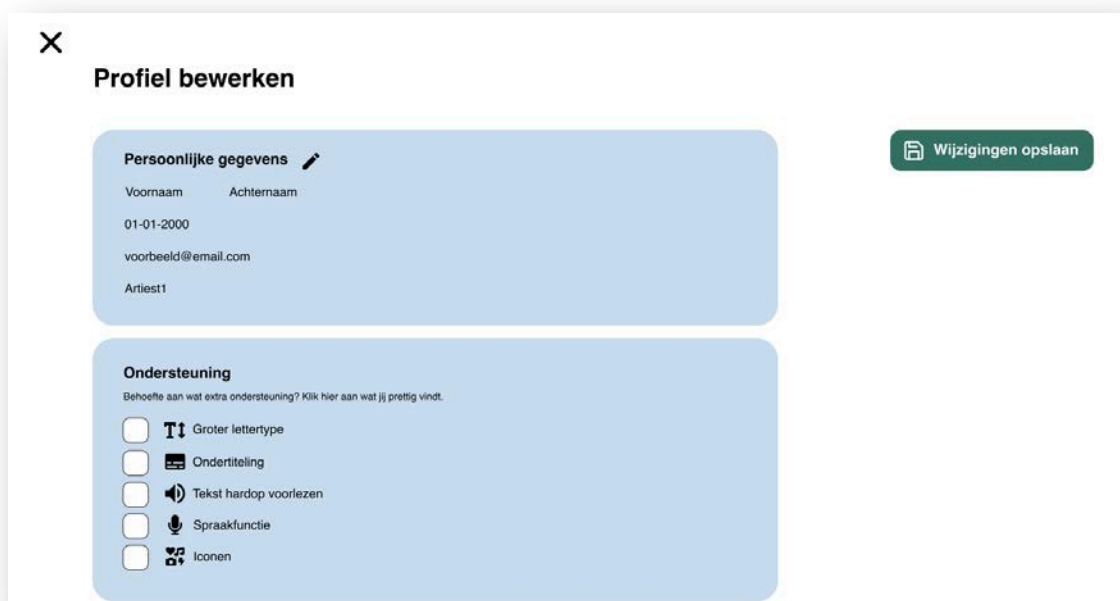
Profiel bewerken

Wijzigingen opslaan

Persoonlijke gegevens

Voornaam Achternaam

01-01-2000

voorbeeld@email.com

Artiest1

Ondersteuning

Behoefte aan wat extra ondersteuning? Klik hier aan wat jij prettig vindt.

Groter lettertype

Ondertiteling

Tekst hardop voorlezen

Spraakfunctie

Iconen